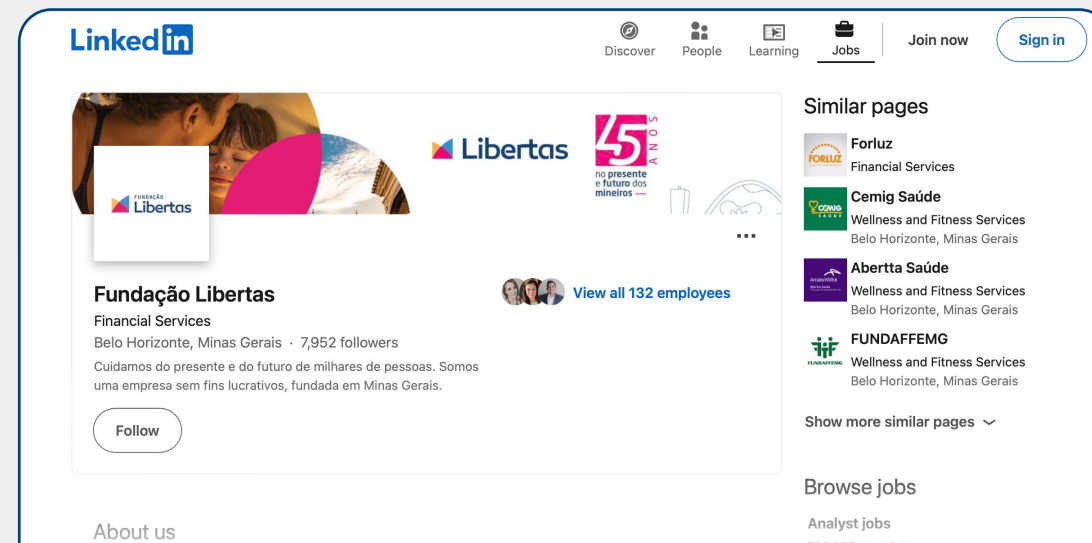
LinkedIn

Discover People Learning Jobs Join now Sign in

Libertas 45 ANOS no presente e futuro dos mineiros —

FUNDAÇÃO Libertas

...

Fundação Libertas
Financial Services
Belo Horizonte, Minas Gerais · 7,952 followers
Cuidamos do presente e do futuro de milhares de pessoas. Somos uma empresa sem fins lucrativos, fundada em Minas Gerais.

View all 132 employees

Follow

About us

Similar pages

FORLUZ
Forluz
Financial Services

CEMIG SAÚDE
Cemig Saúde
Wellness and Fitness Services
Belo Horizonte, Minas Gerais

Abertta Saúde
Wellness and Fitness Services
Belo Horizonte, Minas Gerais

FUNDAFFEMG
FUNDAFFEMG
Wellness and Fitness Services
Belo Horizonte, Minas Gerais

Show more similar pages

Browse jobs

Analyst jobs